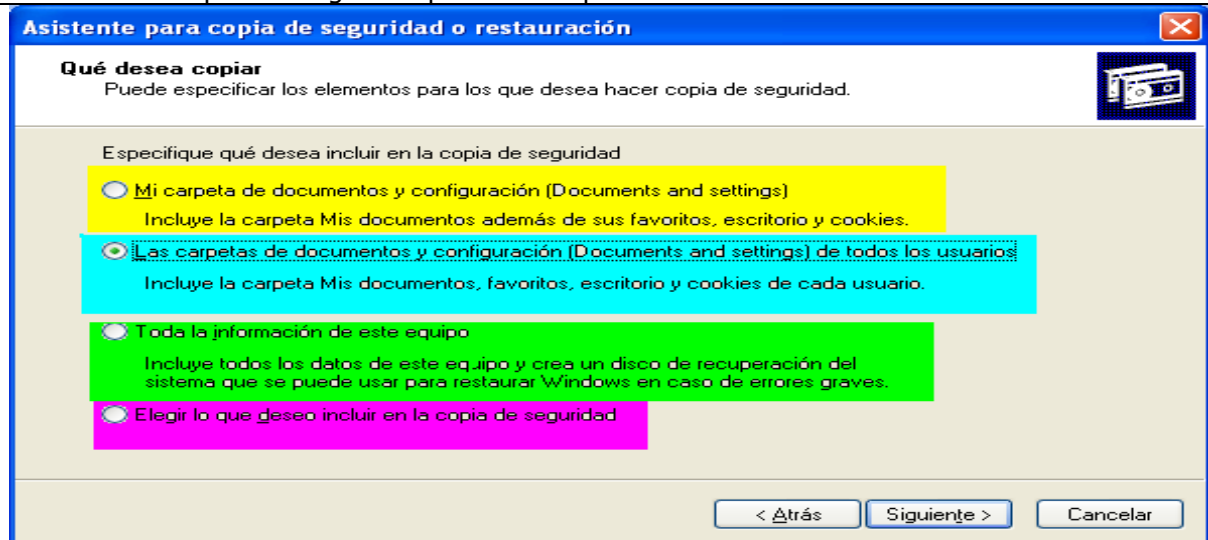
Asistente para copia de seguridad o restauración

Qué desea copiar
Puede especificar los elementos para los que desea hacer copia de seguridad.

Especifique qué desea incluir en la copia de seguridad

Mi carpeta de documentos y configuración (Documents and settings)
Incluye la carpeta Mis documentos además de sus favoritos, escritorio y cookies.

Las carpetas de documentos y configuración (Documents and settings) de todos los usuarios
Incluye la carpeta Mis documentos, favoritos, escritorio y cookies de cada usuario.

Toda la información de este equipo
Incluye todos los datos de este equipo y crea un disco de recuperación del sistema que se puede usar para restaurar Windows en caso de errores graves.

Elegir lo que deseo incluir en la copia de seguridad

< Atrás
Siguiente >
Cancelar